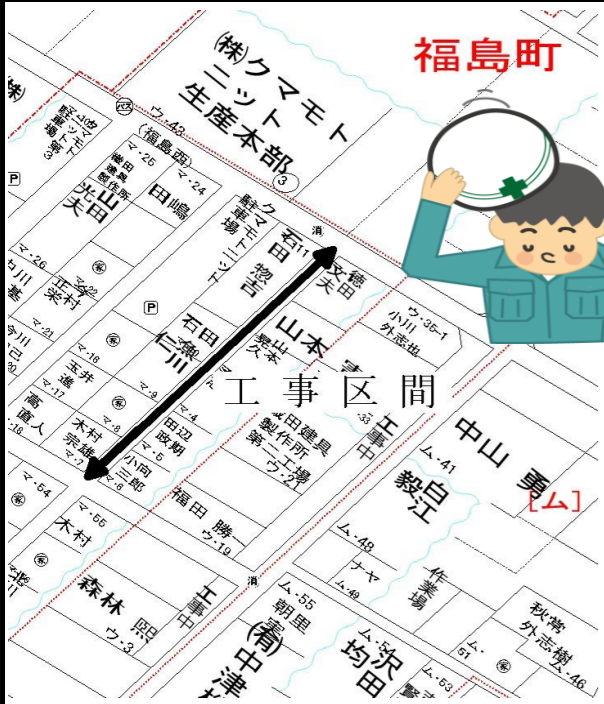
福島町

㈱クマモト
ニット
生産本部
③

ウ・43
(福島西)
マ・25
マ・24
徳田
鉄
製作所
山田
光夫
田嶋

クマモト
駐車場
ニット
石田
惣吉
徳田
文夫

ウ・35-1
小川
外志也

マ・26
正栄
宗
マ・21

石田
仁川
山本
製山本
久

工事区間

マ・18
五井
進
高橋
人
マ・17
マ・9
マ・4
田辺
政親
福田建具
製作所
第二工場
ウ・21
工事中
中山
勇
[ム]
ム・41
白
毅江

木村
宗雄
マ・7
マ・5
小向
三郎
マ・6

マ・54
マ・55
木村
福田
勝
ウ・19
ム・48
ナヤ
ム・49
作業場

森林
熙
ウ・3
工事中
ム・55
朝里
省
(有)
中津
ム・5
沢田
均
ム・51
ム・53
秋常
外志樹
ム・46